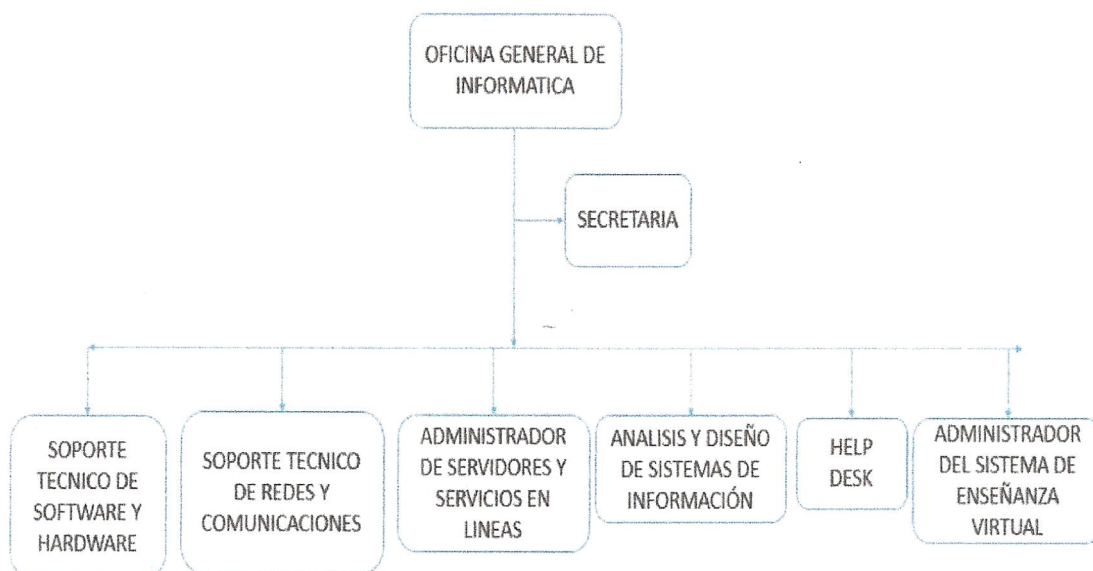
OFICINA GENERAL DE INFORMATICA

SECRETARIA

SOPORTE TECNICO DE SOFTWARE Y HARDWARE

SOPORTE TECNICO DE REDES Y COMUNICACIONES

ADMINISTRADOR DE SERVIDORES Y SERVICIOS EN LINEAS

ANALISIS Y DISEÑO DE SISTEMAS DE INFORMACIÓN

HELP DESK

ADMINISTRADOR DEL SISTEMA DE ENSEÑANZA VIRTUAL